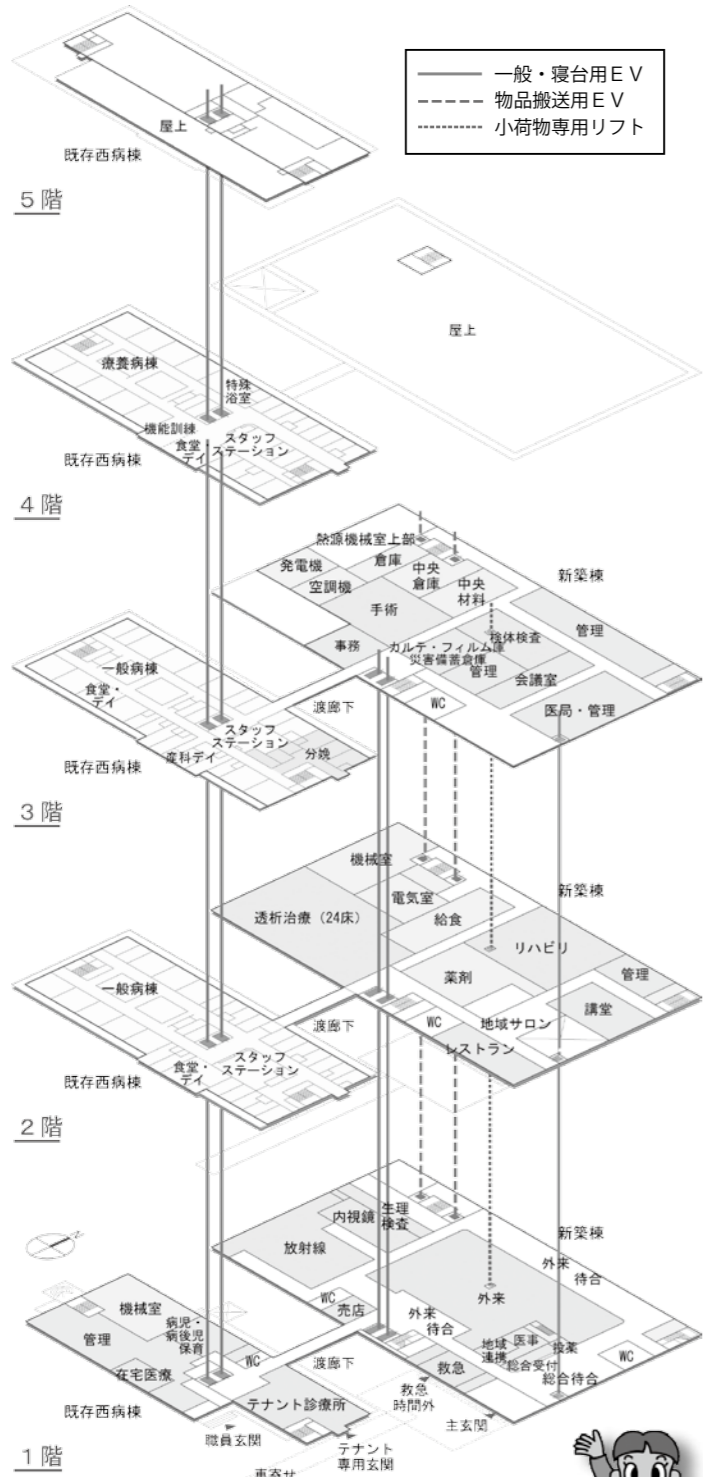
一般・寝台用ＥＶ
物品搬送用ＥＶ
小荷物専用リフト

屋上
既存西病棟
5 階

屋上

療養病棟
特殊浴室
機能訓練
食堂デイ
スタッフステーション
既存西病棟
4 階

熱源機械室上部
発電機
倉庫
中央倉庫
中央材料
空調機
手術
新築棟
管理
事務
カルテ・フィルム庫
災害備蓄倉庫
検体検査
管理
会議室
WC
医局・管理
一般病棟
食堂・デイ
渡廊下
スタッフステーション
産科デイ
分娩
既存西病棟
3 階

機械室
電気室
新築棟
透析治療（24床）
給食
リハビリ
管理
薬剤
講堂
一般病棟
渡廊下
WC
地域サロン
レストラン
食堂・デイ
スタッフステーション
既存西病棟
2 階

内視鏡
生理検査
新築棟
放射線
外来
待合
WC
売店
外来
外来待合
機械室
病児・病後児保育
管理
医事
投薬
地域連携
総合受付
WC
総合待合
在宅医療
WC
渡廊下
救急
テナント診療所
救急時間外
既存西病棟
職員玄関
主玄関
テナント専用玄関
1 階
車寄せ